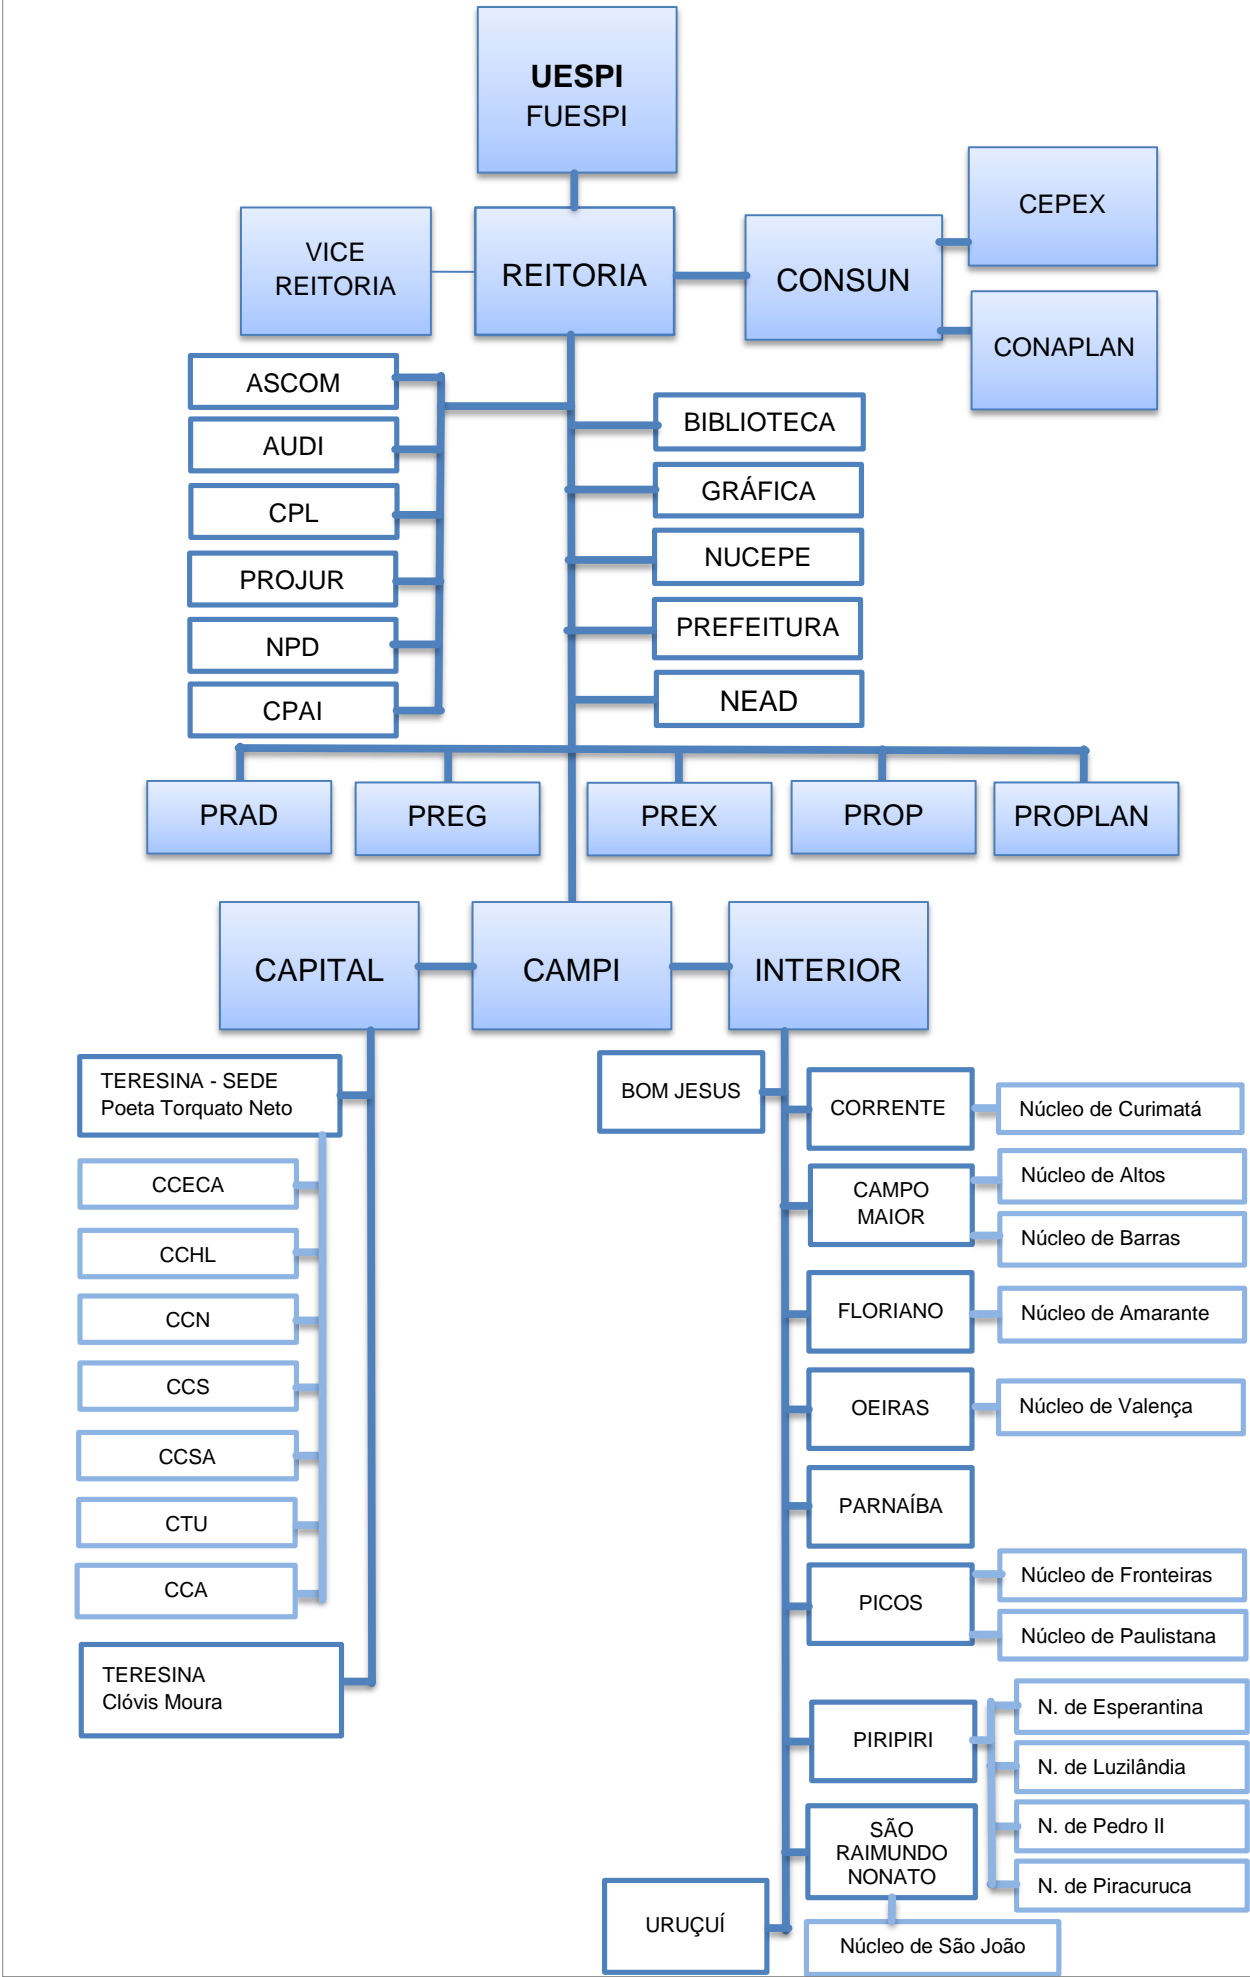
UESPI
FUESPI

VICE REITORIA

REITORIA

CONSUN

CEPEX

CONAPLAN

ASCOM

AUDI

CPL

PROJUR

NPD

CPAI

BIBLIOTECA

GRÁFICA

NUCEPE

PREFEITURA

NEAD

PRAD

PREG

PREX

PROP

PROPLAN

CAPITAL

CAMPI

INTERIOR

TERESINA - SEDE
Poeta Torquato Neto

CCECA

CCHL

CCN

CCS

CCSA

CTU

CCA

TERESINA
Clóvis Moura

BOM JESUS

CORRENTE

Núcleo de Curimatá

CAMPO MAIOR

Núcleo de Altos

Núcleo de Barras

FLORIANO

Núcleo de Amarante

OEIRAS

Núcleo de Valença

PARNAÍBA

PICOS

Núcleo de Fronteiras

Núcleo de Paulistana

PIRIPIRI

N. de Esperantina

N. de Luzilândia

N. de Pedro II

N. de Piracuruca

SÃO RAIMUNDO NONATO

URUÇUÍ

Núcleo de São João